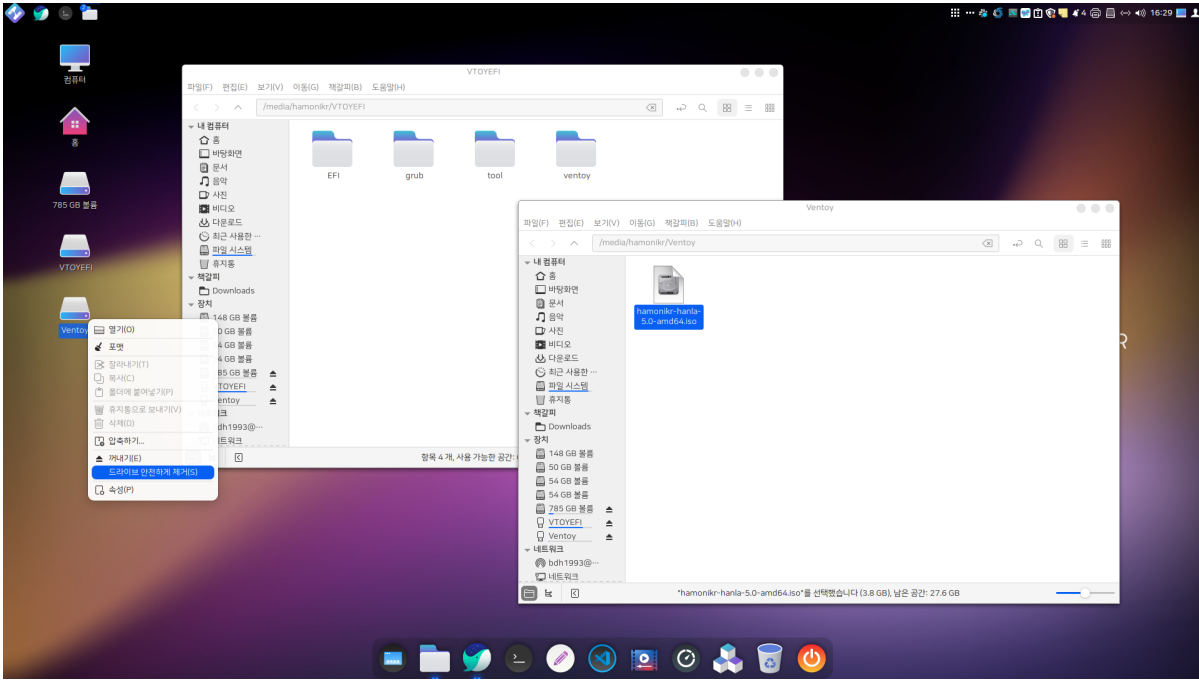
4 16:29

컴퓨터

홈

785 GB 볼륨

VTOYEFI

Ventoy

VTOYEFI

파일(F) 편집(E) 보기(V) 이동(G) 책갈피(B) 도움말(H)

/media/hamonikr/VTOYEFI

내 컴퓨터
홈
바탕화면
문서
음악
사진
비디오
다운로드
최근 사용한 …
파일 시스템
휴지통
책갈피
Downloads
장치
148 GB 볼륨
50 GB 볼륨
54 GB 볼륨
54 GB 볼륨
785 GB 볼륨
VTOYEFI
Ventoy
네트워크
bdh1993@…
네트워크

EFI
grub
tool
ventoy

항목 4 개, 사용 가능한 공간:

열기(O)
포맷
잘라내기(T)
복사(C)
폴더에 붙여넣기(P)
휴지통으로 보내기(V)
삭제(D)
압축하기...
꺼내기(E)
드라이브 안전하게 제거(S)
속성(P)

Ventoy

파일(F) 편집(E) 보기(V) 이동(G) 책갈피(B) 도움말(H)

/media/hamonikr/Ventoy

내 컴퓨터
홈
바탕화면
문서
음악
사진
비디오
다운로드
최근 사용한 …
파일 시스템
휴지통
책갈피
Downloads
장치
148 GB 볼륨
50 GB 볼륨
54 GB 볼륨
54 GB 볼륨
785 GB 볼륨
VTOYEFI
Ventoy
네트워크
bdh1993@…
네트워크

hamonikr-hanla-5.0-amd64.iso

"hamonikr-hanla-5.0-amd64.iso"를 선택했습니다 (3.8 GB), 남은 공간: 27.6 GB